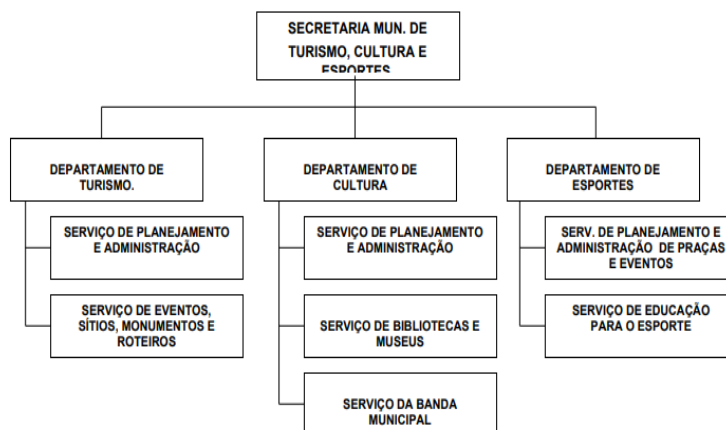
SECRETARIA MUN. DE TURISMO, CULTURA E ESPORTES

DEPARTAMENTO DE TURISMO.

SERVIÇO DE PLANEJAMENTO E ADMINISTRAÇÃO

SERVIÇO DE EVENTOS, SÍTIOS, MONUMENTOS E ROTEIROS

DEPARTAMENTO DE CULTURA

SERVIÇO DE PLANEJAMENTO E ADMINISTRAÇÃO

SERVIÇO DE BIBLIOTECAS E MUSEUS

SERVIÇO DA BANDA MUNICIPAL

DEPARTAMENTO DE ESPORTES

SERV. DE PLANEJAMENTO E ADMINISTRAÇÃO DE PRAÇAS E EVENTOS

SERVIÇO DE EDUCAÇÃO PARA O ESPORTE